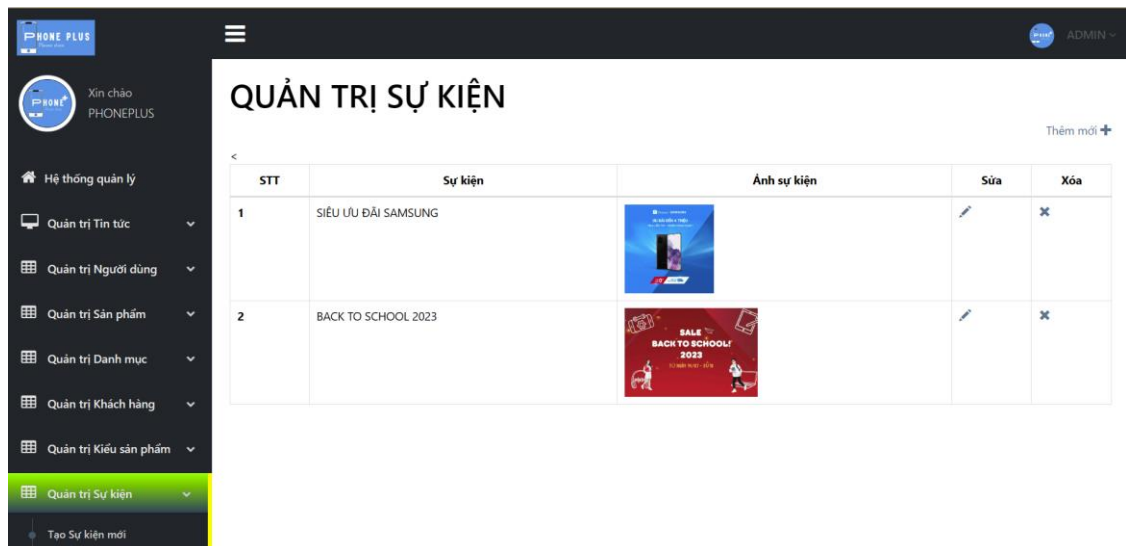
PHONE PLUS

ADMIN

Xin chào
PHONEPLUS

Hệ thống quản lý
Quản trị Tin tức
Quản trị Người dùng
Quản trị Sản phẩm
Quản trị Danh mục
Quản trị Khách hàng
Quản trị Kiểu sản phẩm
Quản trị Sự kiện
Tạo Sự kiện mới

QUẢN TRỊ SỰ KIỆN

Thêm mới

<

| STT | Sự kiện | Ảnh sự kiện | Sửa | Xóa |
|---|---|---|---|---|
| 1 | SIÊU ƯU ĐÃI SAMSUNG | | | |
| 2 | BACK TO SCHOOL 2023 | SALE BACK TO SCHOOL! 2023 | | |